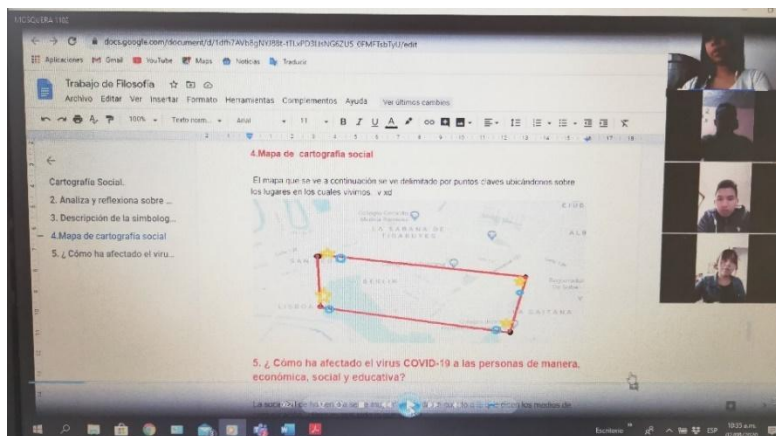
MICROSERA 1102

docs.google.com/document/d/1dfh7AVb8gNXJ88t-1TLxPD3LIsNG6ZU5_0FMFTsbTyU/edit

Aplicaciones Gmail YouTube Maps Noticias Traducir

Trabajo de Filosofia

Archivo Editar Ver Insertar Formato Herramientas Complementos Ayuda Ver últimos cambios

100% Texto norm... Arial 11

Cartografía Social.

2. Analiza y reflexiona sobre ...

3. Descripción de la simbolog...

4.Mapa de cartografía social

5. ¿ Cómo ha afectado el viru...

4.Mapa de cartografía social

El mapa que se ve a continuación se ve delimitado por puntos claves ubicándonos sobre los lugares en los cuales vivimos. v xd

LA SABANA DE TIBABUYES

BERLIN

LISBOA

LA GAITANA

5. ¿ Cómo ha afectado el virus COVID-19 a las personas de manera, económica, social y educativa?

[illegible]

Escritorio ESP 10:23 a.m.